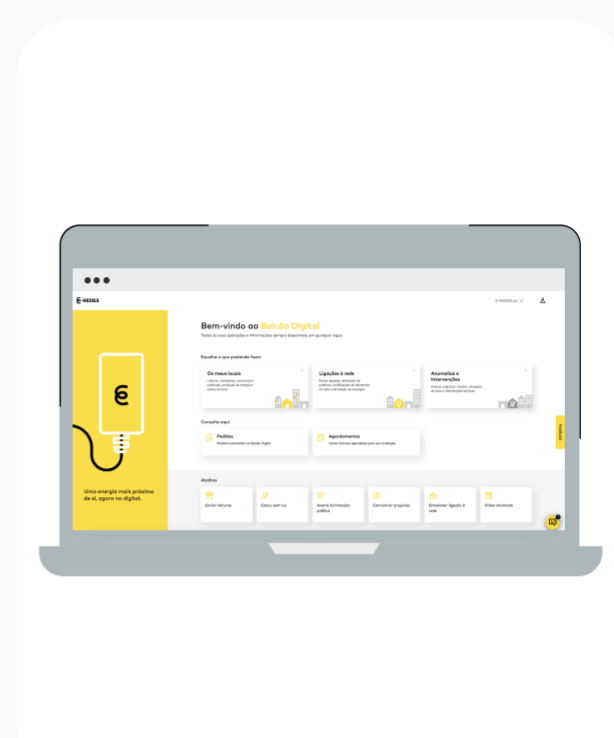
E-REDES

E-REDES.pt

Bem-vindo ao Balcão Digital

Todas as suas operações e informações sempre disponíveis, em qualquer lugar.

Escolha o que pretende fazer

Os meus locais

Ligações à rede

Anomalias e Intervenções

Consulte aqui

Pedidos

Agendamentos

Atalhos

Enviar leituras

Estou sem luz

Avaria iluminação pública

Comunicar propícios

Simulador ligação à rede

Vídeo chamada

Uma energia mais próxima de si, agora no digital.

Feedback